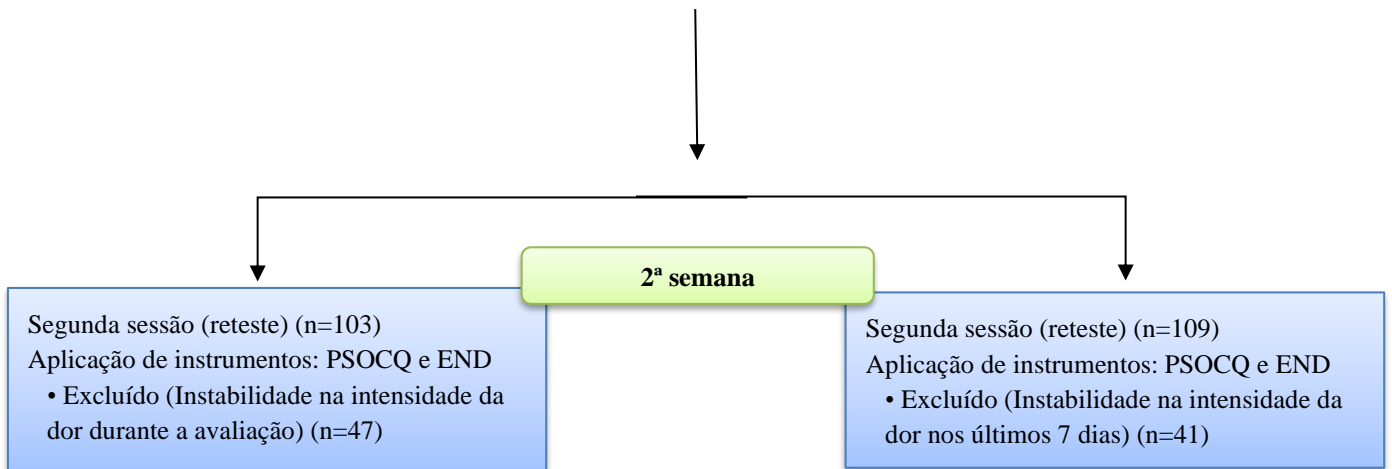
2ª semana

Segunda sessão (reteste) (n=103)
Aplicação de instrumentos: PSOCQ e END
• Excluído (Instabilidade na intensidade da dor durante a avaliação) (n=47)

Segunda sessão (reteste) (n=109)
Aplicação de instrumentos: PSOCQ e END
• Excluído (Instabilidade na intensidade da dor nos últimos 7 dias) (n=41)